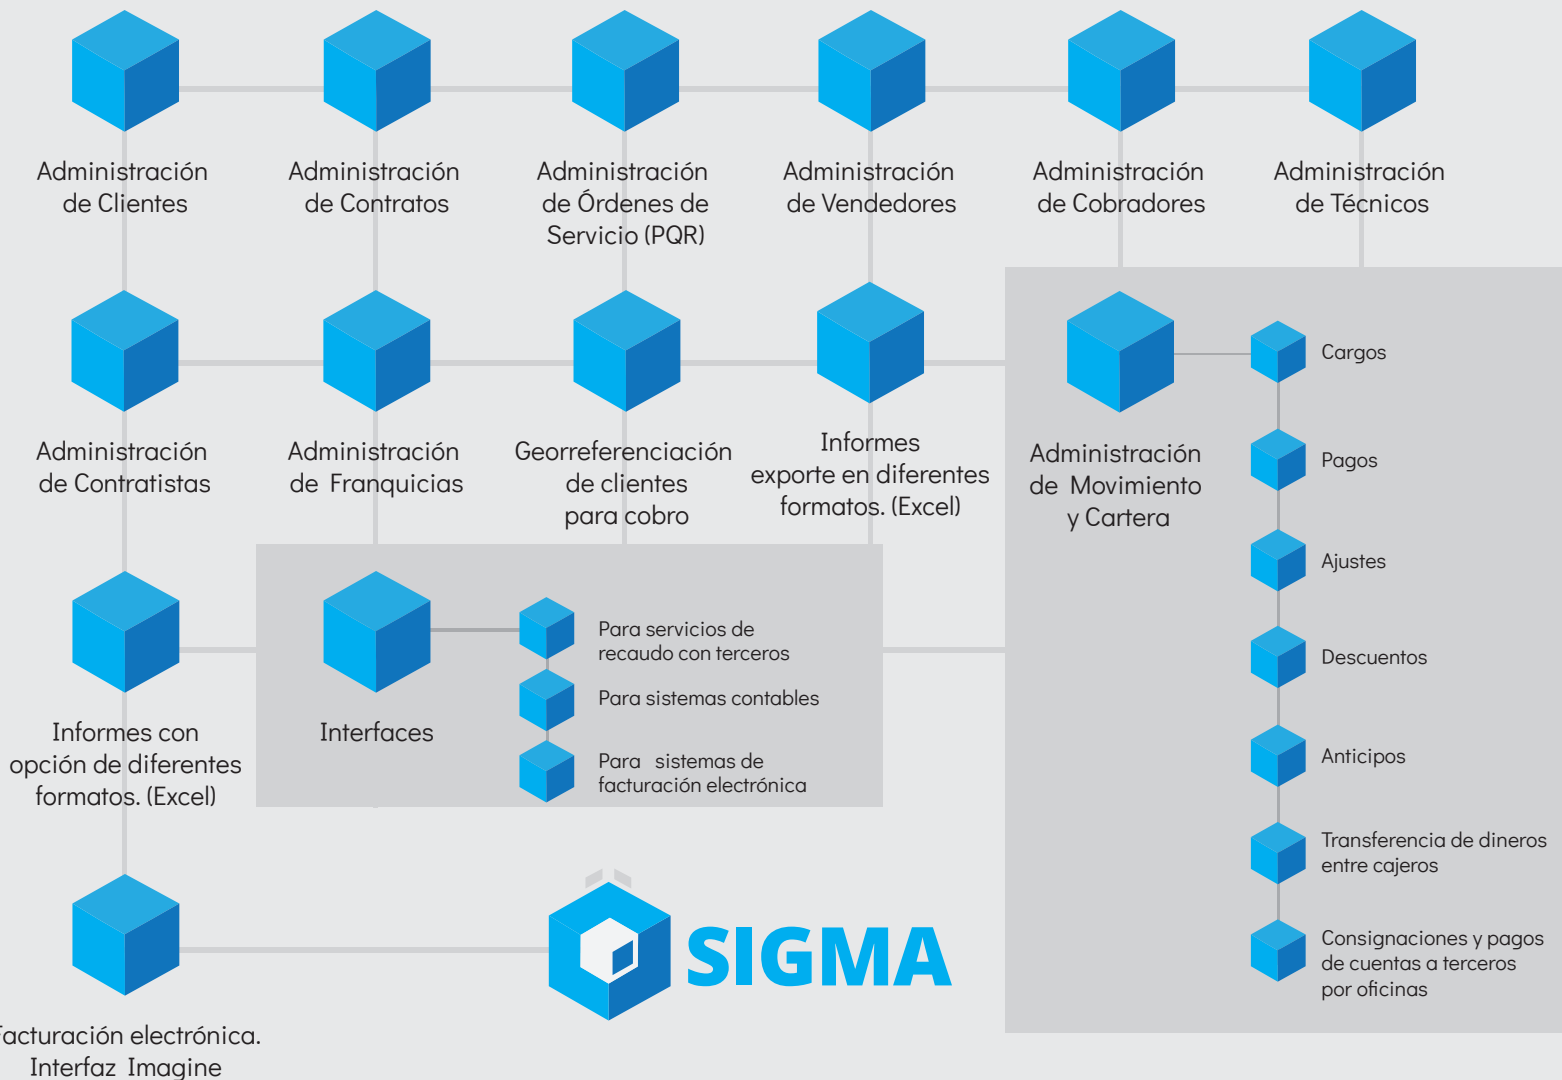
Administración de Clientes

Administración de Contratos

Administración de Órdenes de Servicio (PQR)

Administración de Vendedores

Administración de Cobradores

Administración de Técnicos

Administración de Contratistas

Administración de Franquicias

Georreferenciación de clientes para cobro

Informes exporte en diferentes formatos. (Excel)

Administración de Movimiento y Cartera

Cargos

Pagos

Ajustes

Descuentos

Anticipos

Transferencia de dineros entre cajeros

Consignaciones y pagos de cuentas a terceros por oficinas

Informes con opción de diferentes formatos. (Excel)

Interfaces

Para servicios de recaudo con terceros

Para sistemas contables

Para sistemas de facturación electrónica

SIGMA

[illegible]acturación electrónica. Interfaz Imagine